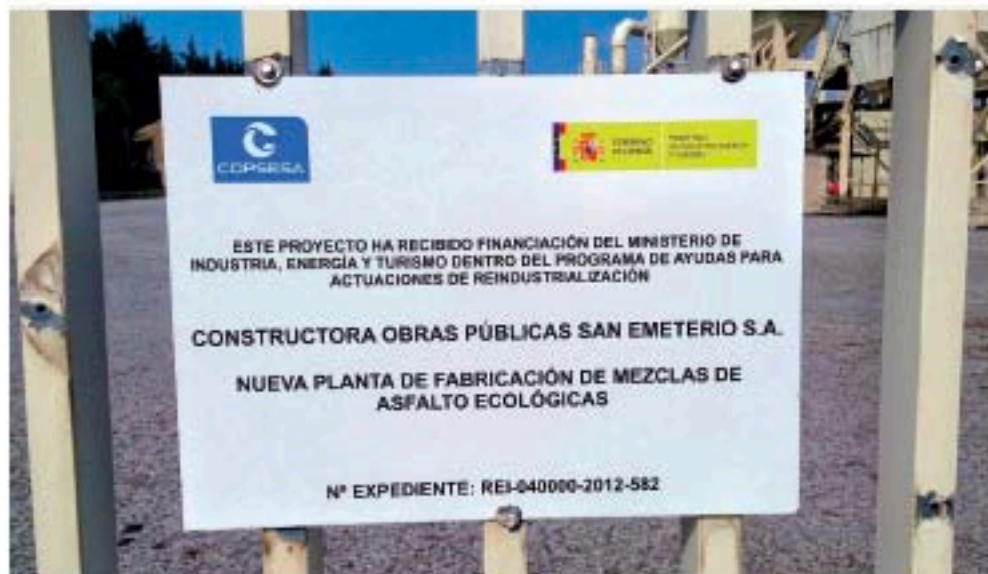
COPSESA

GOBIERNO DE ESPAÑA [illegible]

ESTE PROYECTO HA RECIBIDO FINANCIACIÓN DEL MINISTERIO DE INDUSTRIA, ENERGÍA Y TURISMO DENTRO DEL PROGRAMA DE AYUDAS PARA ACTUACIONES DE REINDUSTRIALIZACIÓN

CONSTRUCTORA OBRAS PÚBLICAS SAN EMETERIO S.A.

NUEVA PLANTA DE FABRICACIÓN DE MEZCLAS DE ASFALTO ECOLÓGICAS

Nº EXPEDIENTE: REI-040000-2012-582